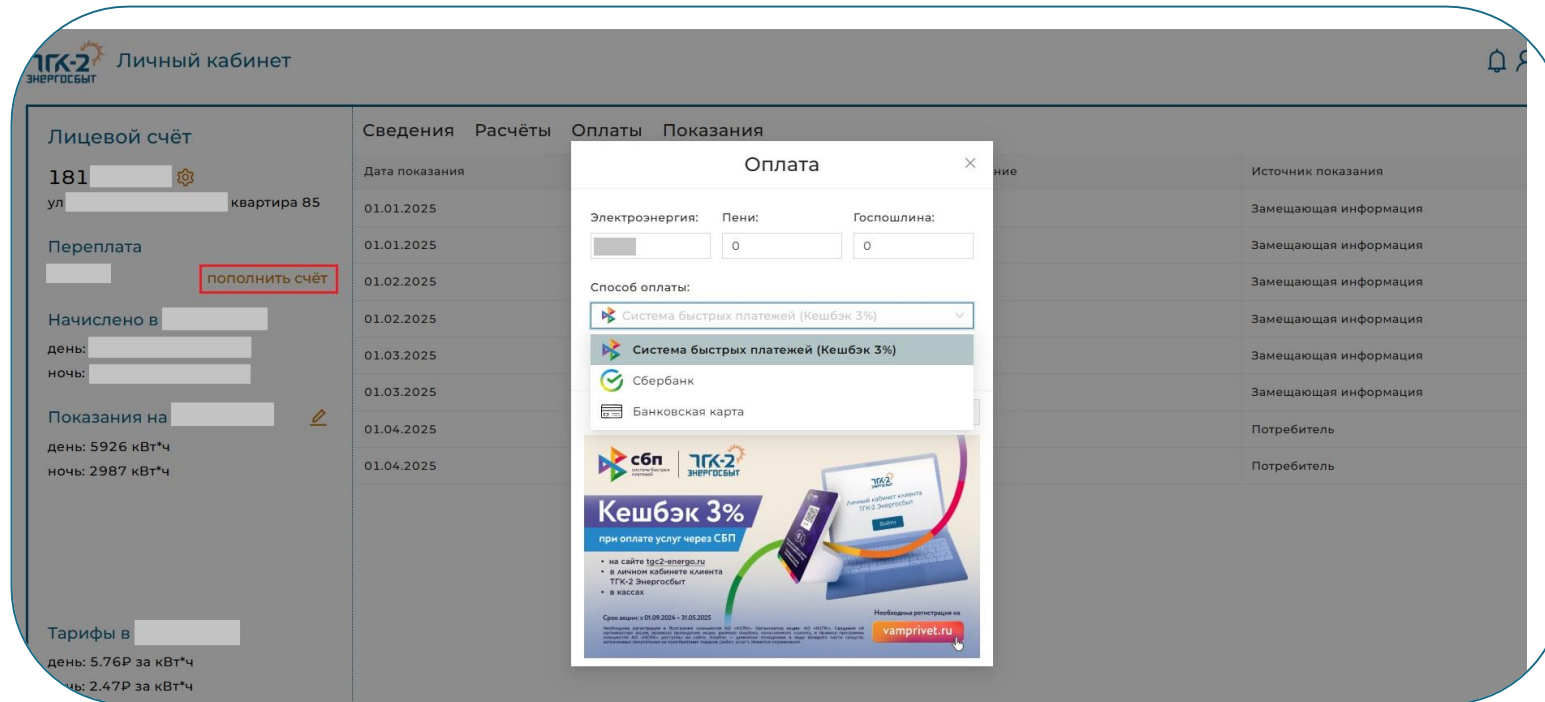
ТГК-2 ЭНЕРГОСБЫТ Личный кабинет

Лицевой счёт
181 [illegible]
ул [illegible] квартира 85

Переплата
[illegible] пополнить счёт

Начислено в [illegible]
день: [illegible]
ночь: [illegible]

Показания на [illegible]
день: 5926 кВт*ч
ночь: 2987 кВт*ч

Тарифы в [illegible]
день: 5.76Р за кВт*ч
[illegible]ь: 2.47Р за кВт*ч

Сведения Расчёты Оплаты Показания

| Дата показания | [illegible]ние | Источник показания |
|---|---|---|
| 01.01.2025 | | Замещающая информация |
| 01.01.2025 | | Замещающая информация |
| 01.02.2025 | | Замещающая информация |
| 01.02.2025 | | Замещающая информация |
| 01.03.2025 | | Замещающая информация |
| 01.03.2025 | | Замещающая информация |
| 01.04.2025 | | Потребитель |
| 01.04.2025 | | Потребитель |

Оплата ×

Электроэнергия: Пени: Госпошлина:
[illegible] 0 0

Способ оплаты:
Система быстрых платежей (Кешбэк 3%)

Система быстрых платежей (Кешбэк 3%)
Сбербанк
Банковская карта

сбп системы быстрых платежей | ТГК-2 ЭНЕРГОСБЫТ
ТГК-2 Личный кабинет клиента ТГК-2 Энергосбыт Войти
Кешбэк 3%
при оплате услуг через СБП
• на сайте tgc2-energo.ru
• в личном кабинете клиента ТГК-2 Энергосбыт
• в кассах
Срок акции: с 01.09.2024 – 31.05.2025
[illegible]
Необходима регистрация на
vamprivet.ru